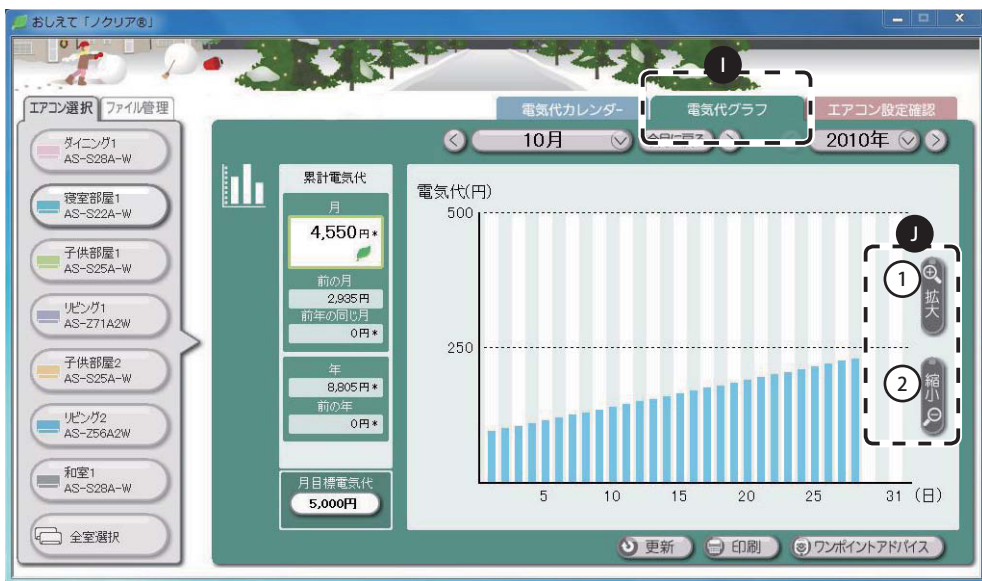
おしえて「ノクリア®」

エアコン選択　ファイル管理

ダイニング1
AS-S28A-W

寝室部屋1
AS-S22A-W

子供部屋1
AS-S25A-W

リビング1
AS-Z71A2W

子供部屋2
AS-S25A-W

リビング2
AS-Z56A2W

和室1
AS-S28A-W

全室選択

電気代カレンダー　電気代グラフ　エアコン設定確認

I

10月　今日に戻る　2010年

累計電気代

月
4,550円＊

前の月
2,935円
前年の同じ月
0円＊

年
8,805円＊
前の年
0円＊

月目標電気代
5,000円

電気代(円)
500
250

J
① 拡大
② 縮小

5　10　15　20　25　31（日）

更新　印刷　ワンポイントアドバイス